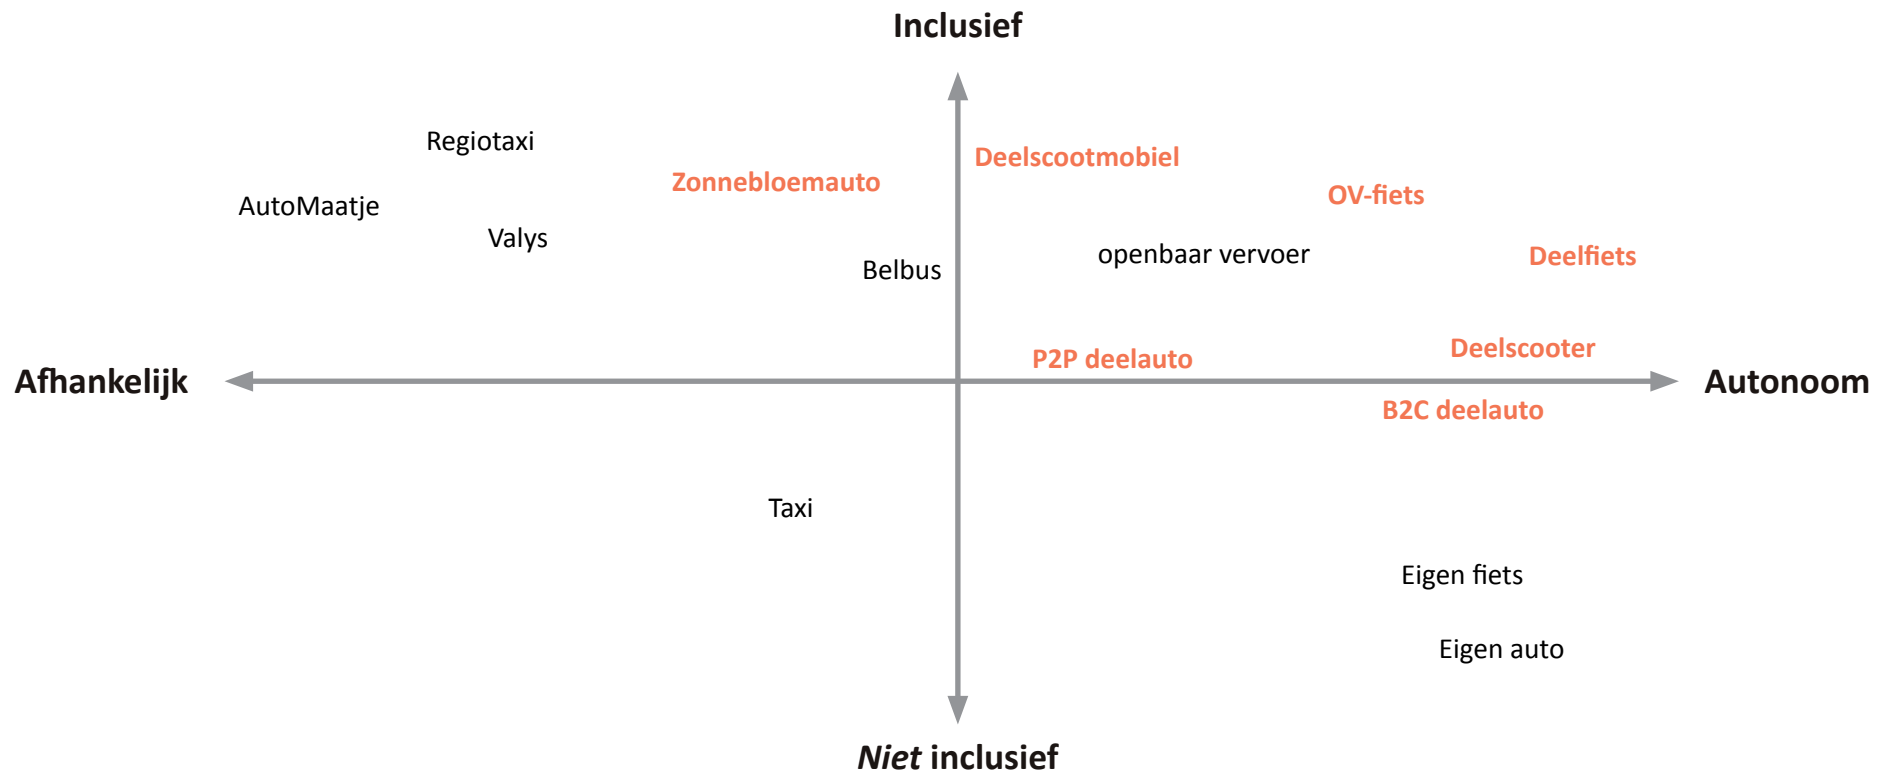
Inclusief

Regiotaxi

Deelscootmobiel

Zonnebloemauto

OV-fiets

AutoMaatje

Valys

openbaar vervoer

Deelfiets

Belbus

Deelscooter

P2P deelauto

Afhankelijk

Autonoom

B2C deelauto

Taxi

Eigen fiets

Eigen auto

*Niet* inclusief